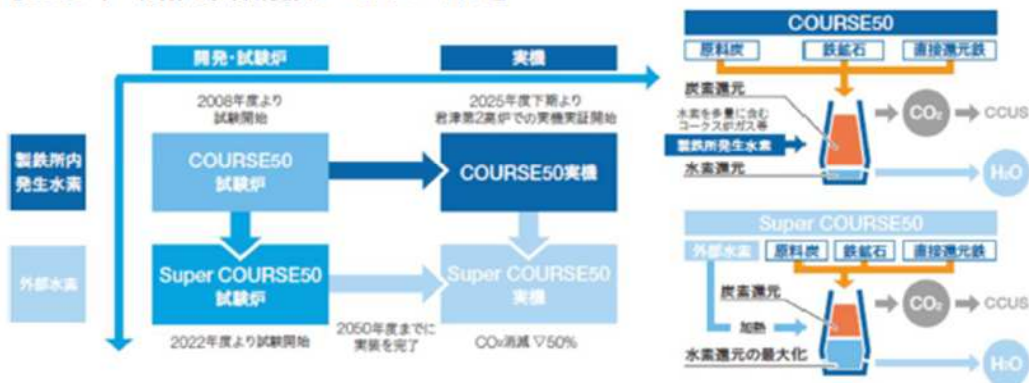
開発・試験炉

実機

2008年度より試験開始

2025年度下期より君津第2高炉での実機実証開始

製鉄所内発生水素

COURSE50試験炉

COURSE50実機

外部水素

Super COURSE50試験炉

Super COURSE50実機

2022年度より試験開始

2050年度までに実装を完了

$CO_2$削減 ▽50%

COURSE50

原料炭

鉄鉱石

直接還元鉄

炭素還元

水素を多量に含むコークス炉ガス等

製鉄所発生水素

水素還元

$CO_2$

CCUS

$H_2O$

Super COURSE50

外部水素

原料炭

鉄鉱石

直接還元鉄

炭素還元

加熱

水素還元の最大化

$CO_2$

CCUS

$H_2O$